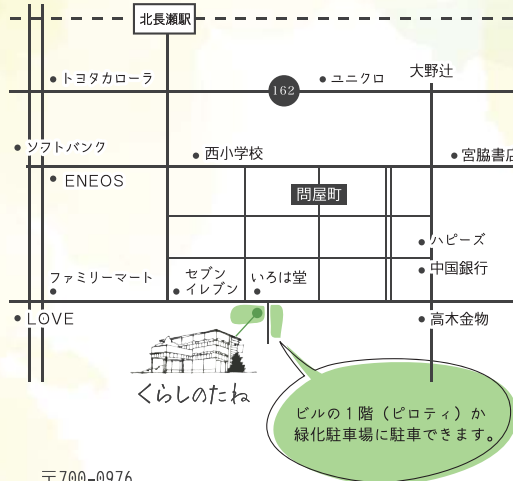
北長瀬駅

トヨタカローラ

162

ユニクロ

大野辻

ソフトバンク

西小学校

宮脇書店

ENEOS

問屋町

ハピーズ

ファミリーマート

セブン イレブン

いろは堂

中国銀行

LOVE

高木金物

くらしのたね

ビルの1階（ピロティ）か緑化駐車場に駐車できます。

〒700-0976